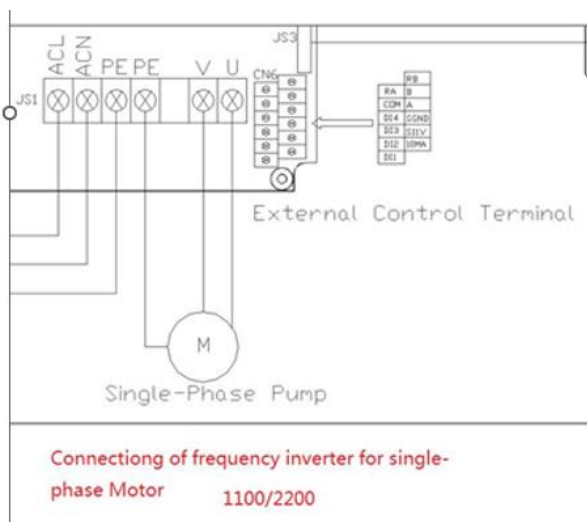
JS3

ACL ACN PE PE V U

JS1

CN6

| RA | RB |
|---|---|
| RA | B |
| COM | A |
| DI4 | SGND |
| DI3 | S11V |
| DI2 | 10MA |
| DI1 | |

External Control Terminal

M

Single-Phase Pump

Connectiong of frequency inverter for single-phase Motor 1100/2200